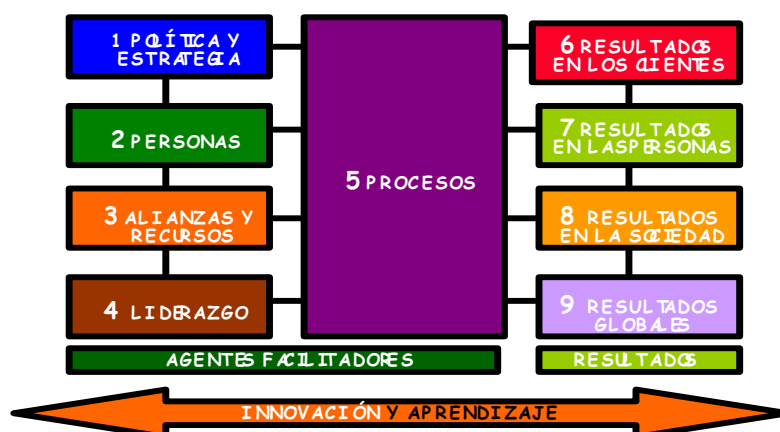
1 POLÍTICA Y ESTRATEGIA

2 PERSONAS

3 ALIANZAS Y RECURSOS

4 LIDERAZGO

5 PROCESOS

6 RESULTADOS EN LOS CLIENTES

7 RESULTADOS EN LAS PERSONAS

8 RESULTADOS EN LA SOCIEDAD

9 RESULTADOS GLOBALES

AGENTES FACILITADORES

RESULTADOS

INNOVACIÓN Y APRENDIZAJE